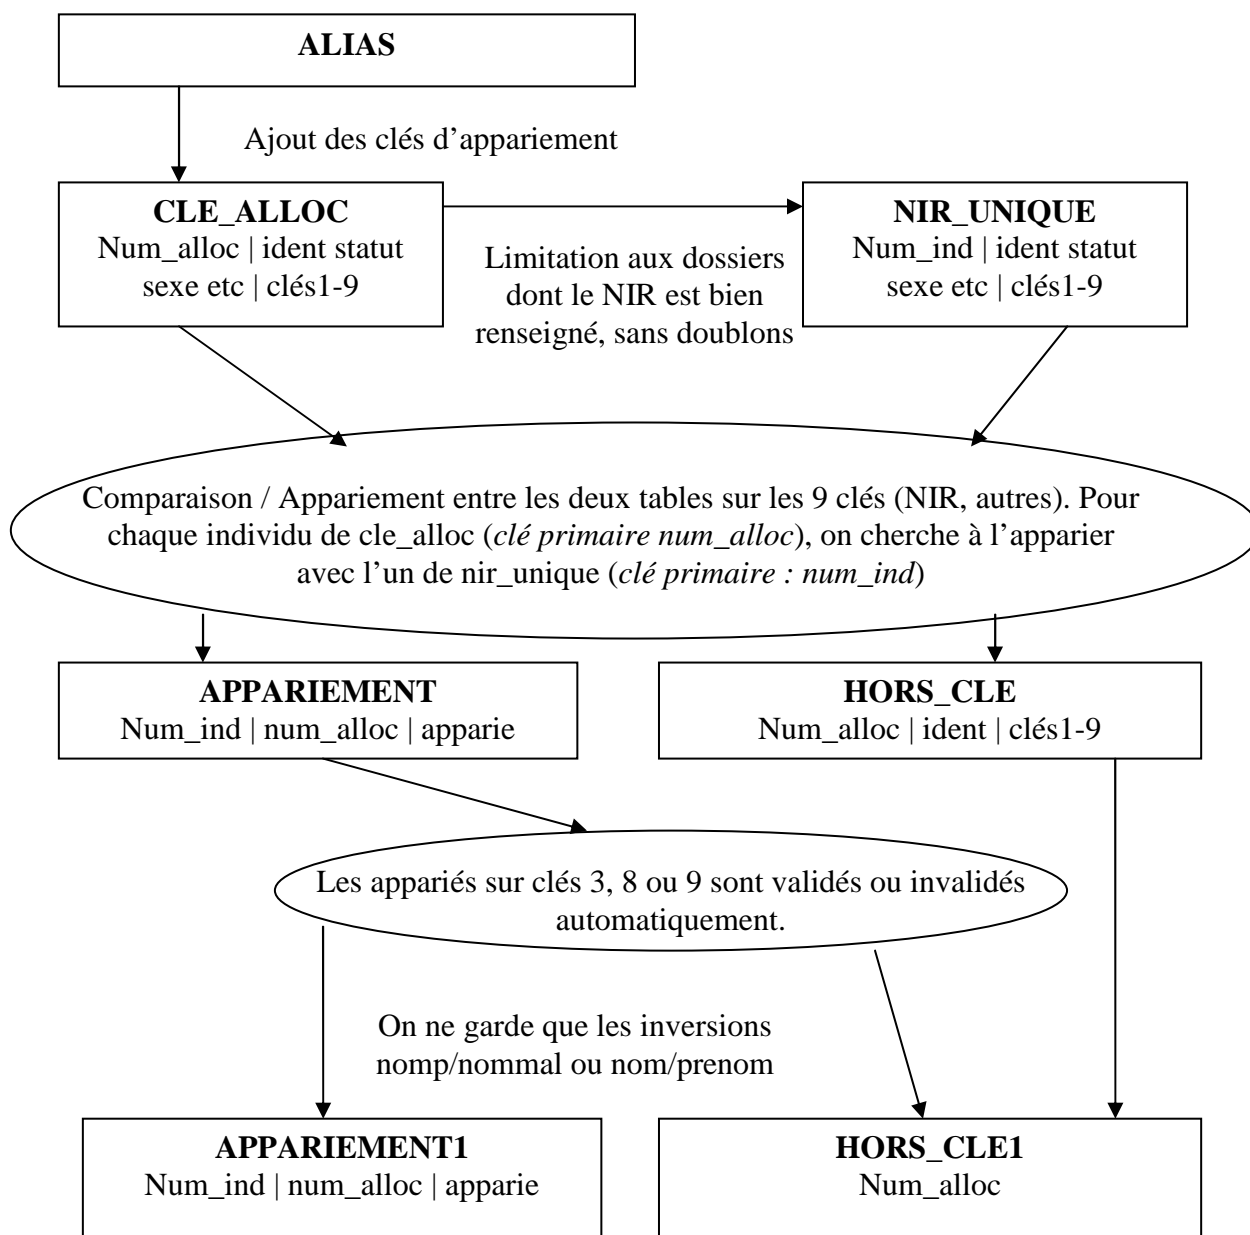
**ALIAS**

Ajout des clés d'appariement

**CLE_ALLOC**
Num_alloc | ident statut sexe etc | clés1-9

Limitation aux dossiers dont le NIR est bien renseigné, sans doublons

**NIR_UNIQUE**
Num_ind | ident statut sexe etc | clés1-9

Comparaison / Appariement entre les deux tables sur les 9 clés (NIR, autres). Pour chaque individu de cle_alloc (*clé primaire num_alloc*), on cherche à l'apparier avec l'un de nir_unique (*clé primaire : num_ind*)

**APPARIEMENT**
Num_ind | num_alloc | apparie

**HORS_CLE**
Num_alloc | ident | clés1-9

Les appariés sur clés 3, 8 ou 9 sont validés ou invalidés automatiquement.

On ne garde que les inversions nomp/nommal ou nom/prenom

**APPARIEMENT1**
Num_ind | num_alloc | apparie

**HORS_CLE1**
Num_alloc